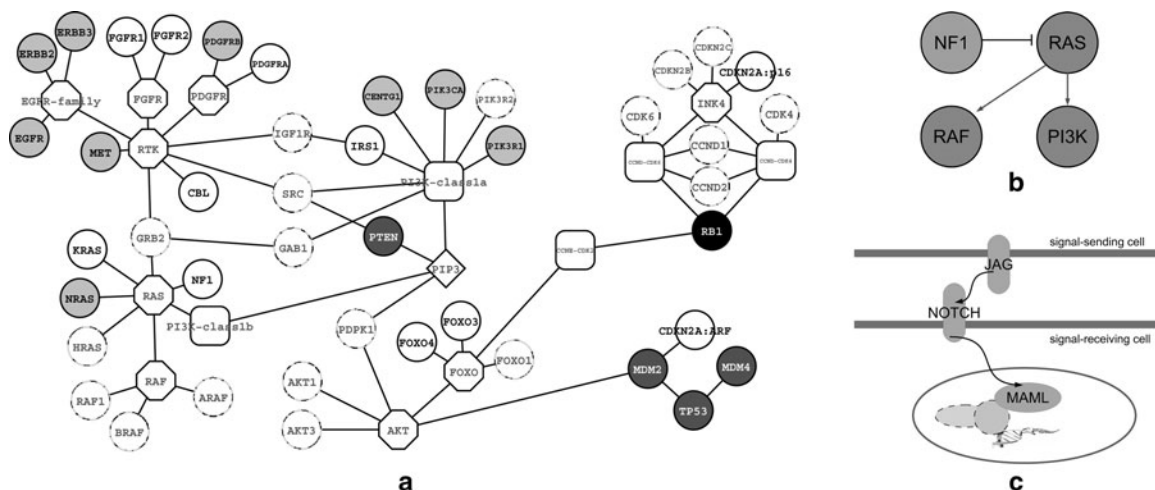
ERBB3
FGFR1
FGFR2
PDGFRB
ERBB2
PDGFRA
EGFR-family
FGFR
PDGFR
EGFR
MET
RTK
IGF1R
IRS1
CBL
SRC
CENTG1
PIK3CA
PIK3R2
PIK3R1
PI3K-class1a
GRB2
GAB1
PTEN
PIP3
KRAS
NRAS
RAS
NF1
PI3K-class1b
HRAS
RAF
RAF1
BRAF
ARAF
PDPK1
FOXO3
FOXO4
FOXO
FOXO1
AKT1
AKT3
AKT
CDKN2C
CDKN2B
CDKN2A:p16
INK4
CDK6
CDK4
CCND-CDK6
CCND1
CCND-CDK4
CCND2
RB1
CCNE-CDK2
CDKN2A:ARF
MDM2
MDM4
TP53
a
NF1
RAS
RAF
PI3K
b
signal-sending cell
JAG
NOTCH
signal-receiving cell
MAML
c